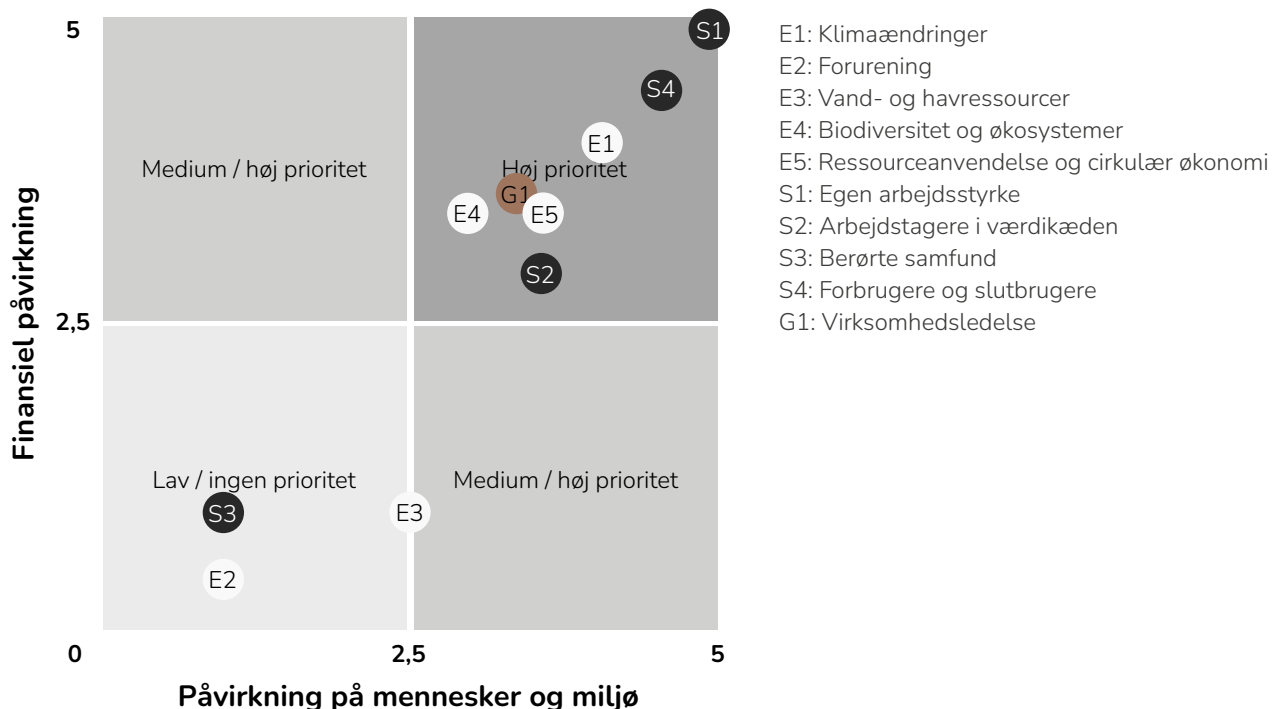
Finansiel påvirkning

5

2,5

0

Medium / høj prioritet

Høj prioritet

S1
S4
E1
G1
E4
E5
S2

Lav / ingen prioritet

Medium / høj prioritet

S3
E3
E2

2,5

5

Påvirkning på mennesker og miljø

E1: Klimaændringer
E2: Forurening
E3: Vand- og havressourcer
E4: Biodiversitet og økosystemer
E5: Ressourceanvendelse og cirkulær økonomi
S1: Egen arbejdsstyrke
S2: Arbejdstagere i værdikæden
S3: Berørte samfund
S4: Forbrugere og slutbrugere
G1: Virksomhedsledelse